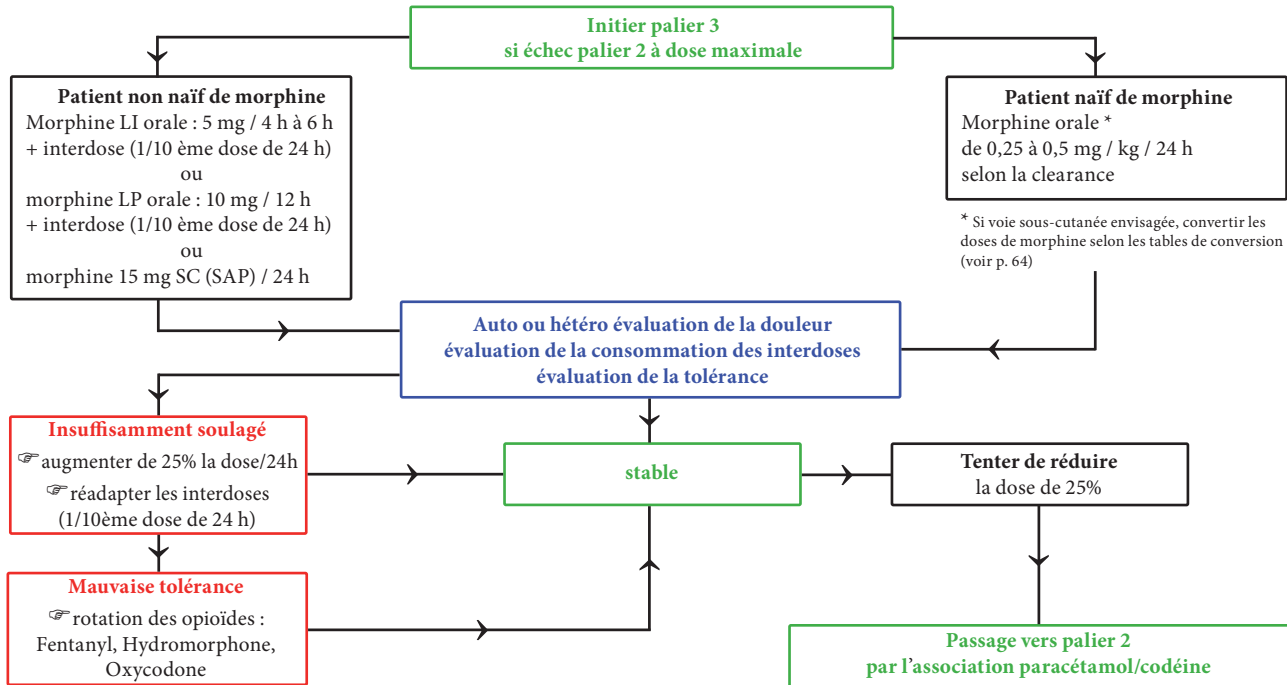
Initier palier 3
si échec palier 2 à dose maximale

Patient non naïf de morphine
Morphine LI orale : 5 mg / 4 h à 6 h
+ interdose (1/10 ème dose de 24 h)
ou
morphine LP orale : 10 mg / 12 h
+ interdose (1/10 ème dose de 24 h)
ou
morphine 15 mg SC (SAP) / 24 h

Patient naïf de morphine
Morphine orale *
de 0,25 à 0,5 mg / kg / 24 h
selon la clearance

* Si voie sous-cutanée envisagée, convertir les doses de morphine selon les tables de conversion (voir p. 64)

Auto ou hétéro évaluation de la douleur
évaluation de la consommation des interdoses
évaluation de la tolérance

Insuffisamment soulagé
☞augmenter de 25% la dose/24h
☞réadapter les interdoses
(1/10ème dose de 24 h)

stable

Tenter de réduire
la dose de 25%

Mauvaise tolérance
☞rotation des opioïdes :
Fentanyl, Hydromorphone,
Oxycodone

Passage vers palier 2
par l'association paracétamol/codéine